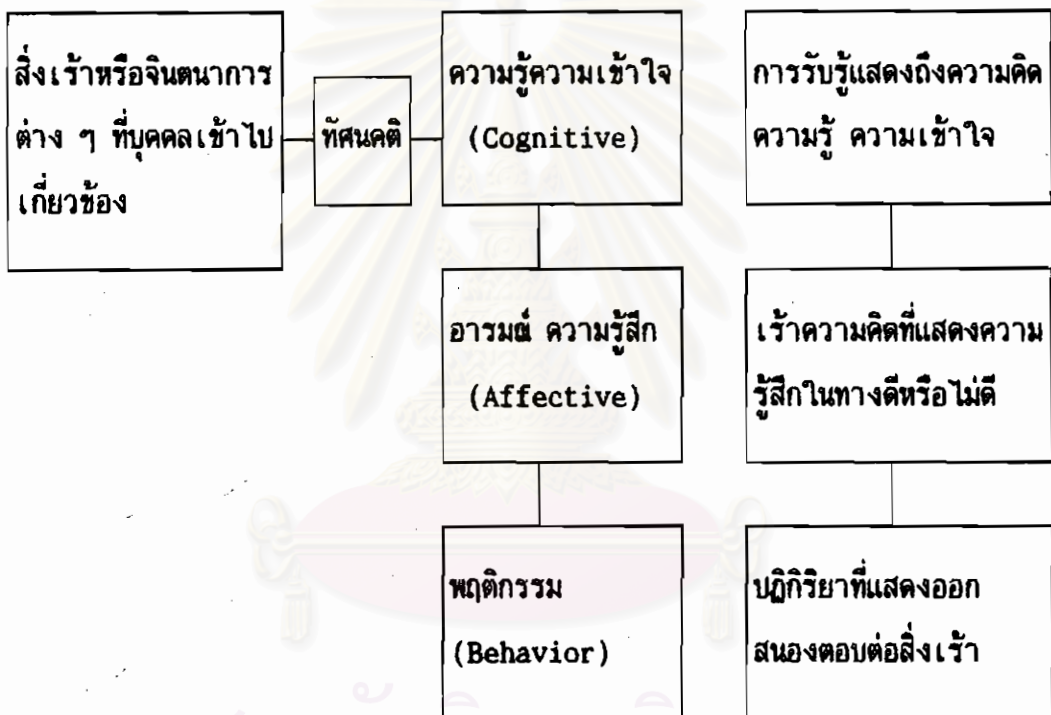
สิ่งเร้าหรือจินตนาการต่าง ๆ ที่บุคคลเข้าไปเกี่ยวข้อง

ทัศนคติ

ความรู้ความเข้าใจ (Cognitive)

การรับรู้แสดงถึงความคิด ความรู้ ความเข้าใจ

อารมณ์ ความรู้สึก (Affective)

เร้าความคิดที่แสดงความรู้สึกในทางดีหรือไม่ดี

พฤติกรรม (Behavior)

ปฏิกิริยาที่แสดงออกสนองตอบต่อสิ่งเร้า